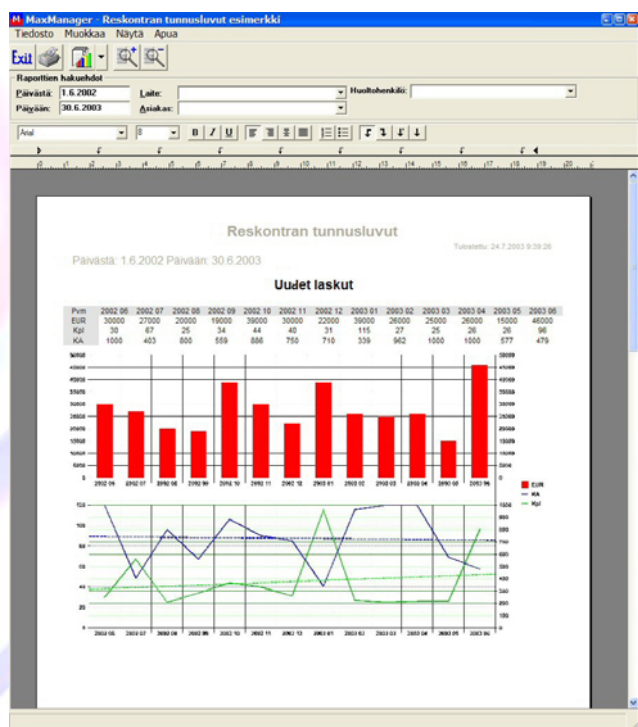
MaxManager - Reskontran tunnusluvut esimerkki

Tiedosto Muokkaa Näytä Apua

Exit

Raporttien hakuehdot

Päivästä: 1.6.2002 Laite: Huoltohenkilö:

Päivään: 30.6.2003 Asiakas:

Arial 8 B I U

Reskontran tunnusluvut

Tulostettu: 24.7.2003 9:39:26

Päivästä: 1.6.2002 Päivään: 30.6.2003

Uudet laskut

| Pvm | 2002 06 | 2002 07 | 2002 08 | 2002 09 | 2002 10 | 2002 11 | 2002 12 | 2003 01 | 2003 02 | 2003 03 | 2003 04 | 2003 05 | 2003 06 |
|---|---|---|---|---|---|---|---|---|---|---|---|---|---|
| EUR | 30000 | 27000 | 20000 | 19000 | 39000 | 30000 | 22000 | 39000 | 26000 | 25000 | 26000 | 15000 | 46000 |
| Kpl | 30 | 67 | 25 | 34 | 44 | 40 | 31 | 115 | 27 | 25 | 26 | 26 | 96 |
| KA | 1000 | 403 | 800 | 559 | 886 | 750 | 710 | 339 | 962 | 1000 | 1000 | 577 | 479 |

EUR
KA
Kpl